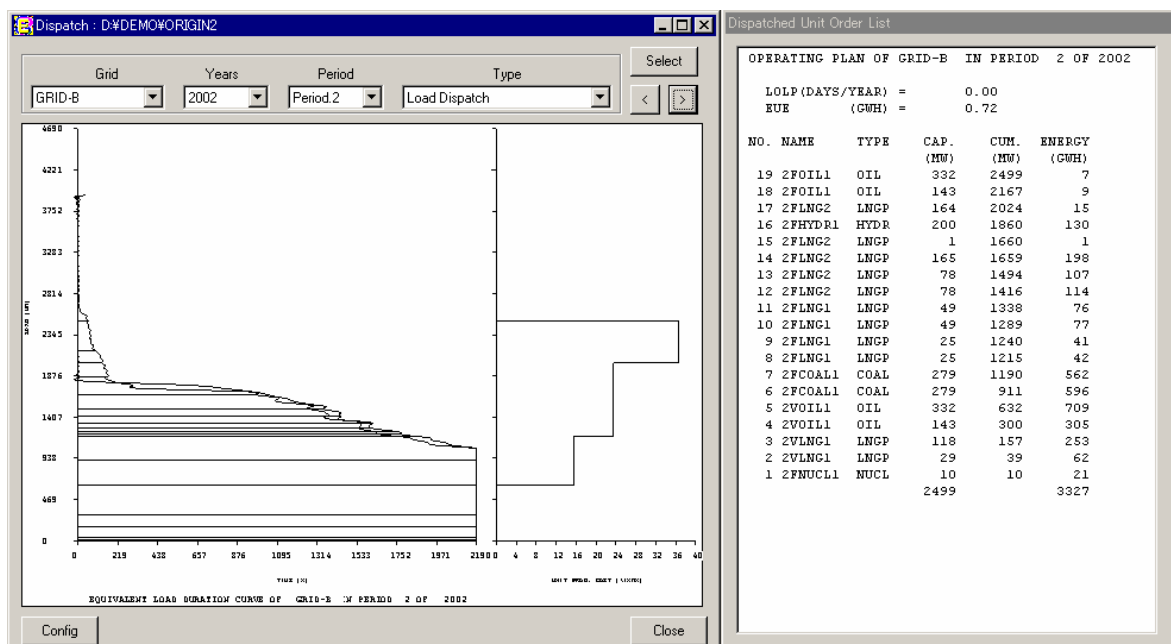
Dispatch : D:¥DEMO¥ORIGIN2

Grid
GRID-B
Years
2002
Period
Period.2
Type
Load Dispatch
Select
<
>

4690
4221
3752
3283
2814
2345
1876
1407
938
469
0

0 219 438 657 876 1095 1314 1533 1752 1971 2190
0 4 8 12 16 20 24 28 32 36 40

TIME [H]
UNIT PROD. COST [/KWH]

EQUIVALENT LOAD DURATION CURVE OF GRID-B IN PERIOD 2 OF 2002

Config
Close

Dispatched Unit Order List

OPERATING PLAN OF GRID-B IN PERIOD 2 OF 2002

LOLP(DAYS/YEAR) = 0.00
EUE (GWH) = 0.72

| NO. | NAME | TYPE | CAP. (MW) | CUM. (MW) | ENERGY (GWH) |
|---|---|---|---|---|---|
| 19 | 2FOIL1 | OIL | 332 | 2499 | 7 |
| 18 | 2FOIL1 | OIL | 143 | 2167 | 9 |
| 17 | 2FLNG2 | LNGP | 164 | 2024 | 15 |
| 16 | 2FHYDR1 | HYDR | 200 | 1860 | 130 |
| 15 | 2FLNG2 | LNGP | 1 | 1660 | 1 |
| 14 | 2FLNG2 | LNGP | 165 | 1659 | 198 |
| 13 | 2FLNG2 | LNGP | 78 | 1494 | 107 |
| 12 | 2FLNG2 | LNGP | 78 | 1416 | 114 |
| 11 | 2FLNG1 | LNGP | 49 | 1338 | 76 |
| 10 | 2FLNG1 | LNGP | 49 | 1289 | 77 |
| 9 | 2FLNG1 | LNGP | 25 | 1240 | 41 |
| 8 | 2FLNG1 | LNGP | 25 | 1215 | 42 |
| 7 | 2FCOAL1 | COAL | 279 | 1190 | 562 |
| 6 | 2FCOAL1 | COAL | 279 | 911 | 596 |
| 5 | 2VOIL1 | OIL | 332 | 632 | 709 |
| 4 | 2VOIL1 | OIL | 143 | 300 | 305 |
| 3 | 2VLNG1 | LNGP | 118 | 157 | 253 |
| 2 | 2VLNG1 | LNGP | 29 | 39 | 62 |
| 1 | 2FNUCL1 | NUCL | 10 | 10 | 21 |
| | | | 2499 | | 3327 |